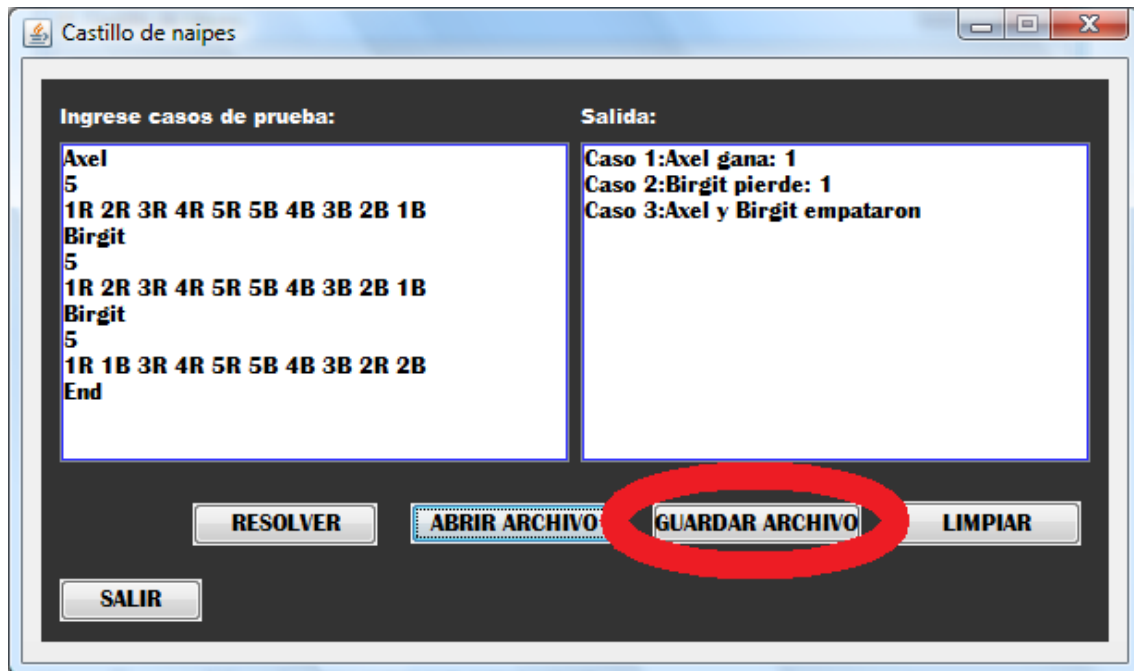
Castillo de naipes

Ingrese casos de prueba:

Axel
5
1R 2R 3R 4R 5R 5B 4B 3B 2B 1B
Birgit
5
1R 2R 3R 4R 5R 5B 4B 3B 2B 1B
Birgit
5
1R 1B 3R 4R 5R 5B 4B 3B 2R 2B
End

Salida:

Caso 1:Axel gana: 1
Caso 2:Birgit pierde: 1
Caso 3:Axel y Birgit empataron

RESOLVER

ABRIR ARCHIVO

GUARDAR ARCHIVO

LIMPIAR

SALIR